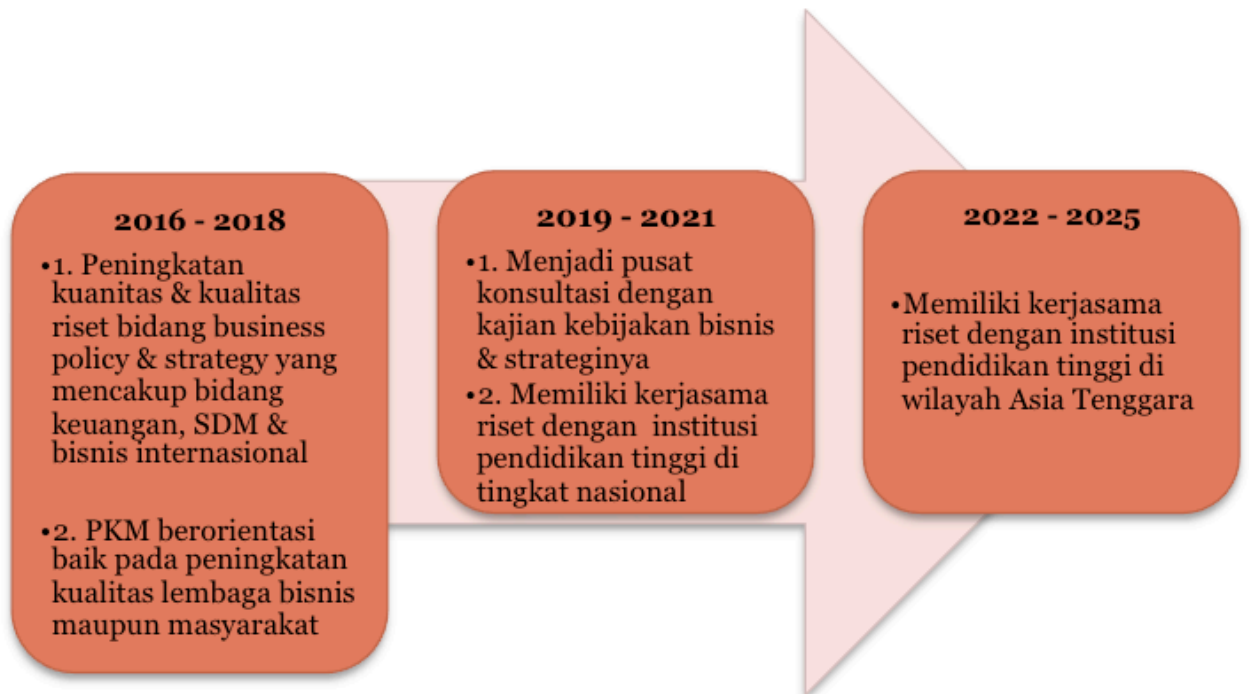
2016 - 2018

•1. Peningkatan kuanitas & kualitas riset bidang business policy & strategy yang mencakup bidang keuangan, SDM & bisnis internasional

•2. PKM berorientasi baik pada peningkatan kualitas lembaga bisnis maupun masyarakat

2019 - 2021

•1. Menjadi pusat konsultasi dengan kajian kebijakan bisnis & strateginya

•2. Memiliki kerjasama riset dengan institusi pendidikan tinggi di tingkat nasional

2022 - 2025

•Memiliki kerjasama riset dengan institusi pendidikan tinggi di wilayah Asia Tenggara